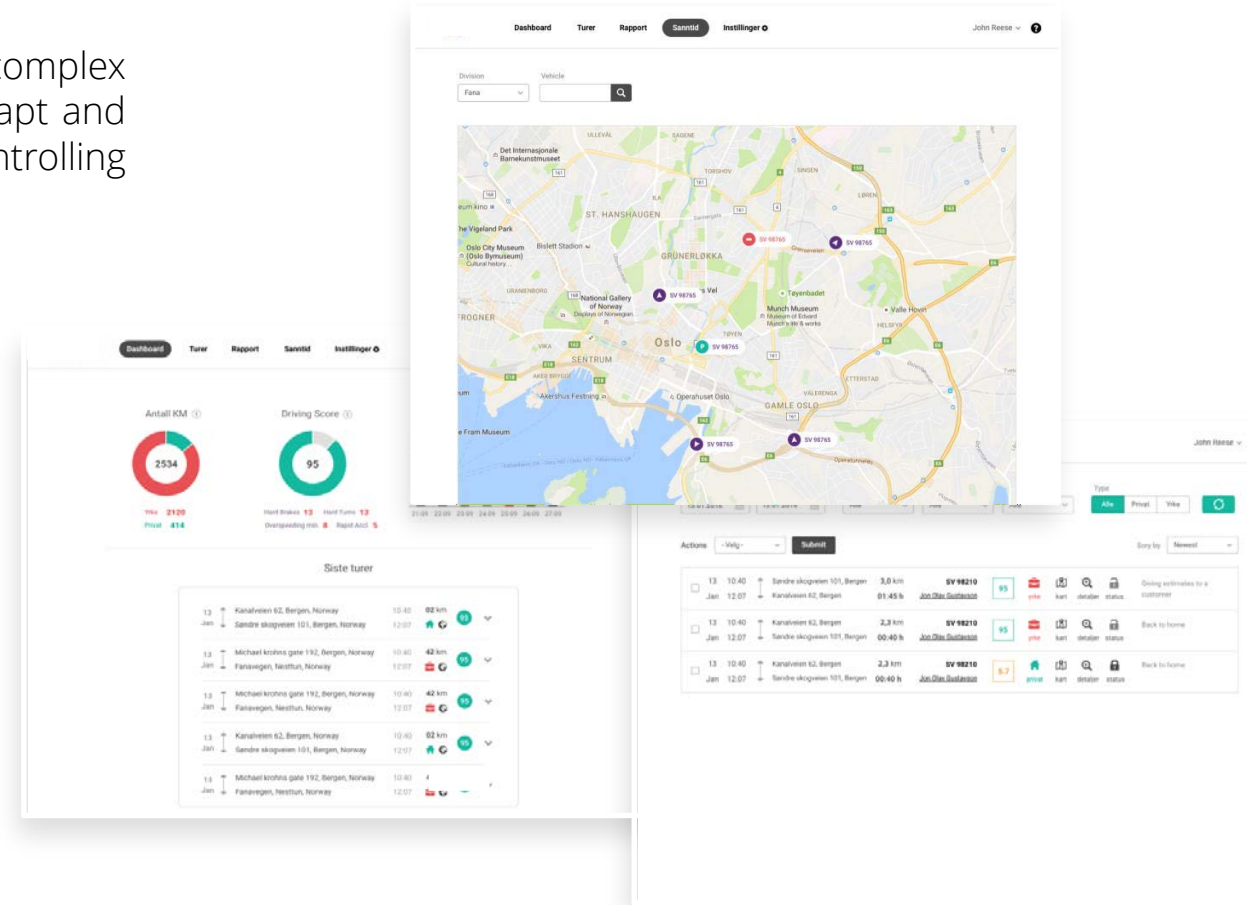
omplex
apt and
ntrolling

Dashboard Turer Rapport Sanntid Instillinger

John Reese

Division
Fana
Vehicle

ULLEVÅL
Det Internasjonale Barnekunstmuseet
TORSHOV
SINGSEN
LØREN
ST. HANSHAUGEN
he Vigeland Park
Oslo City Museum (Oslo Bymuseum)
Bislett Stadion
GRÜNERLØKKA
SV 98765
SV 98765
National Gallery of Norway
SV 98765
Vel
Tøyenbadet
FROGNER
Munch Museum
Valle Hovin
HELSFYR
Oslo
SV 98765
SENTRUM
TØYEN
VIKA
AKER BRYGGE
Akershus Festning
Operahuset Oslo
ETTERSTAD
VÅLERENGA
GAMLE OSLO
e Fram Museum
SV 98765
SV 98765

Dashboard Turer Rapport Sanntid Instillinger

Antall KM
2534
Yrke 2120
Privat 414

Driving Score
95
Hard Brakes 13 Hard Turns 13
Overspeeding min. 8 Rapid Accl. 5

Siste turer

| 13 Jan | Kanalveien 62, Bergen, Norway / Søndre skogveien 101, Bergen, Norway | 10:40 / 12:07 | 02 km | 95 |
|---|---|---|---|---|
| 13 Jan | Michael krohns gate 192, Bergen, Norway / Fanavegen, Nesttun, Norway | 10:40 / 12:07 | 42 km | 95 |
| 13 Jan | Michael krohns gate 192, Bergen, Norway / Fanavegen, Nesttun, Norway | 10:40 / 12:07 | 42 km | 95 |
| 13 Jan | Kanalveien 62, Bergen, Norway / Søndre skogveien 101, Bergen, Norway | 10:40 / 12:07 | 02 km | 95 |
| 13 Jan | Michael krohns gate 192, Bergen, Norway / Fanavegen, Nesttun, Norway | 10:40 / 12:07 | 4 | |

John Reese

Type
Alle Privat Yrke

Actions -Velg- Submit
Sort by Newest

| | 13 Jan | 10:40 / 12:07 | Søndre skogveien 101, Bergen / Kanalveien 62, Bergen | 3,0 km / 01:45 h | SV 98210 Jon Olav Gustavson | 95 | yrke | kart | detaljer | status | Giving estimates to a customer |
|---|---|---|---|---|---|---|---|---|---|---|---|
| | 13 Jan | 10:40 / 12:07 | Kanalveien 62, Bergen / Søndre skogveien 101, Bergen | 2,3 km / 00:40 h | SV 98210 Jon Olav Gustavson | 95 | yrke | kart | detaljer | status | Back to home |
| | 13 Jan | 10:40 / 12:07 | Kanalveien 62, Bergen / Søndre skogveien 101, Bergen | 2,3 km / 00:40 h | SV 98210 Jon Olav Gustavson | 57 | privat | kart | detaljer | status | Back to home |